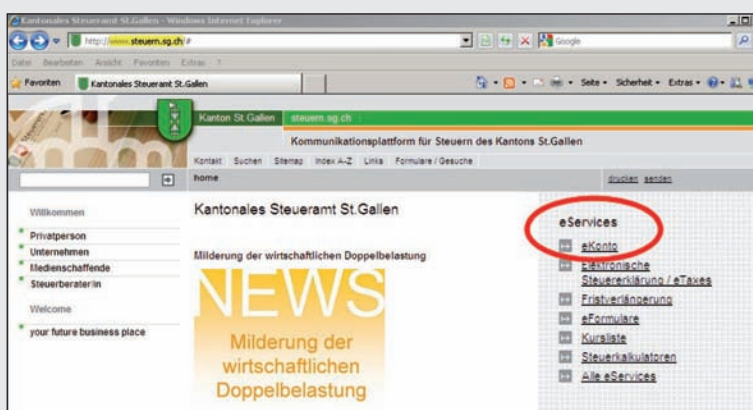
Kantonales Steueramt St.Gallen - Windows Internet Explorer

http://www.steuern.sg.ch/#

Google

Datei Bearbeiten Ansicht Favoriten Extras ?

Favoriten

Kantonales Steueramt St.Gallen

Seite • Sicherheit • Extras •

Kanton St.Gallen steuern.sg.ch

Kommunikationsplattform für Steuern des Kantons St.Gallen

Kontakt Suchen Sitemap Index A-Z Links Formulare / Gesuche

home

drucken senden

Willkommen

Privatperson

Unternehmen

Medienschaffende

Steuerberater/in

Welcome

your future business place

Kantonales Steueramt St.Gallen

Milderung der wirtschaftlichen Doppelbelastung

NEWS

Milderung der wirtschaftlichen Doppelbelastung

eServices

eKonto

Elektronische Steuererklärung / eTaxes

Fristverlängerung

eFormulare

Kursliste

Steuerkalkulatoren

Alle eServices